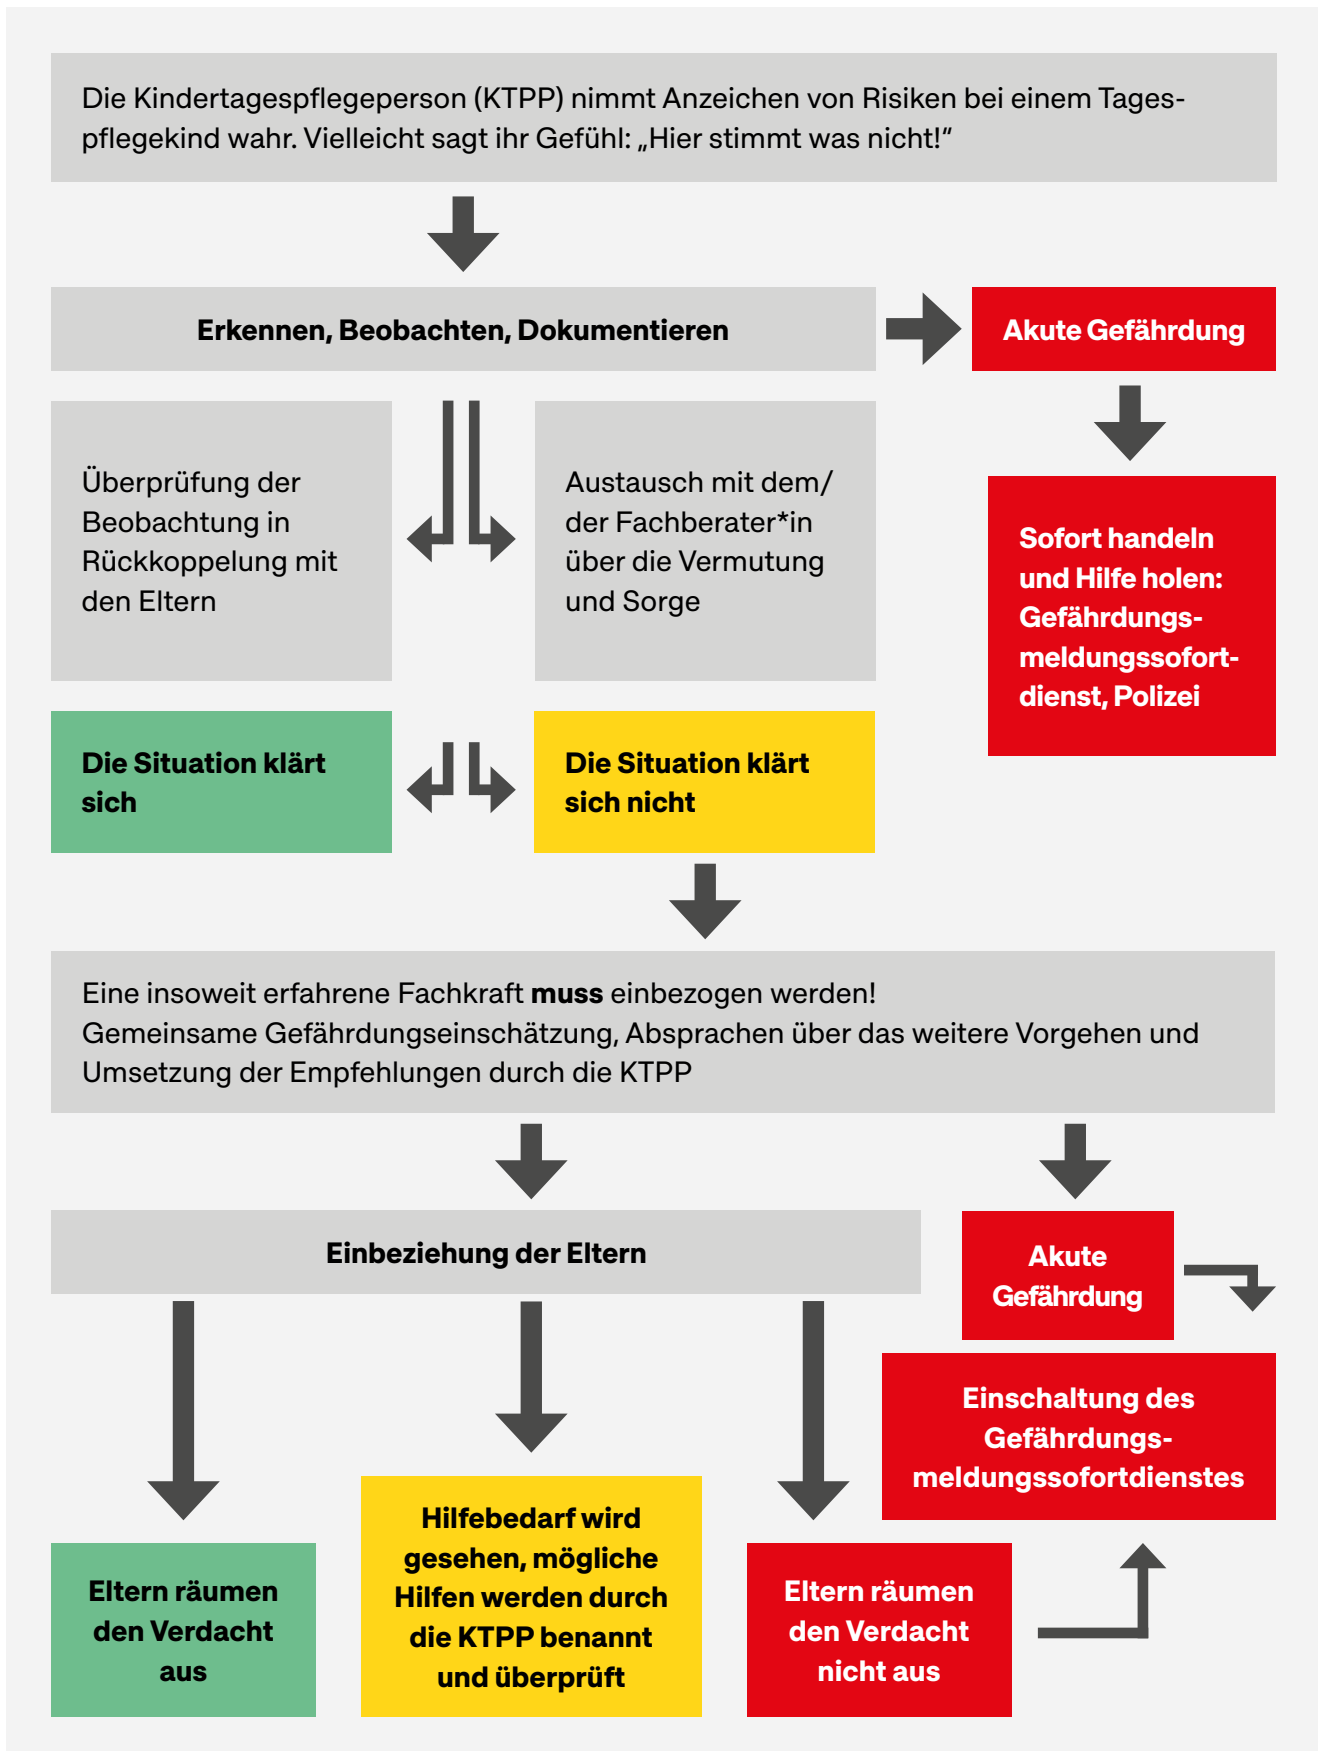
Die Kindertagespflegeperson (KTPP) nimmt Anzeichen von Risiken bei einem Tagespflegekind wahr. Vielleicht sagt ihr Gefühl: „Hier stimmt was nicht!“

**Erkennen, Beobachten, Dokumentieren**

**Akute Gefährdung**

Überprüfung der Beobachtung in Rückkoppelung mit den Eltern

Austausch mit dem/ der Fachberater*in über die Vermutung und Sorge

**Sofort handeln und Hilfe holen: Gefährdungsmeldungssofortdienst, Polizei**

**Die Situation klärt sich**

**Die Situation klärt sich nicht**

Eine insoweit erfahrene Fachkraft **muss** einbezogen werden!
Gemeinsame Gefährdungseinschätzung, Absprachen über das weitere Vorgehen und Umsetzung der Empfehlungen durch die KTPP

**Einbeziehung der Eltern**

**Akute Gefährdung**

**Einschaltung des Gefährdungsmeldungssofortdienstes**

**Eltern räumen den Verdacht aus**

**Hilfebedarf wird gesehen, mögliche Hilfen werden durch die KTPP benannt und überprüft**

**Eltern räumen den Verdacht nicht aus**